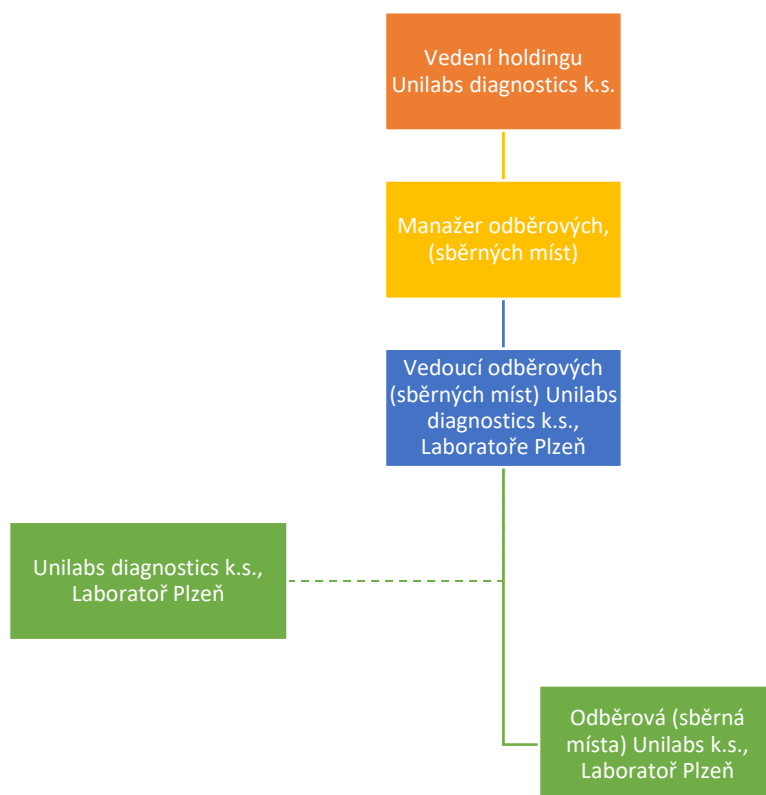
Vedení holdingu Unilabs diagnostics k.s.

Manažer odběrových, (sběrných míst)

Vedoucí odběrových (sběrných míst) Unilabs diagnostics k.s., Laboratoře Plzeň

Unilabs diagnostics k.s., Laboratoř Plzeň

Odběrová (sběrná místa) Unilabs k.s., Laboratoř Plzeň